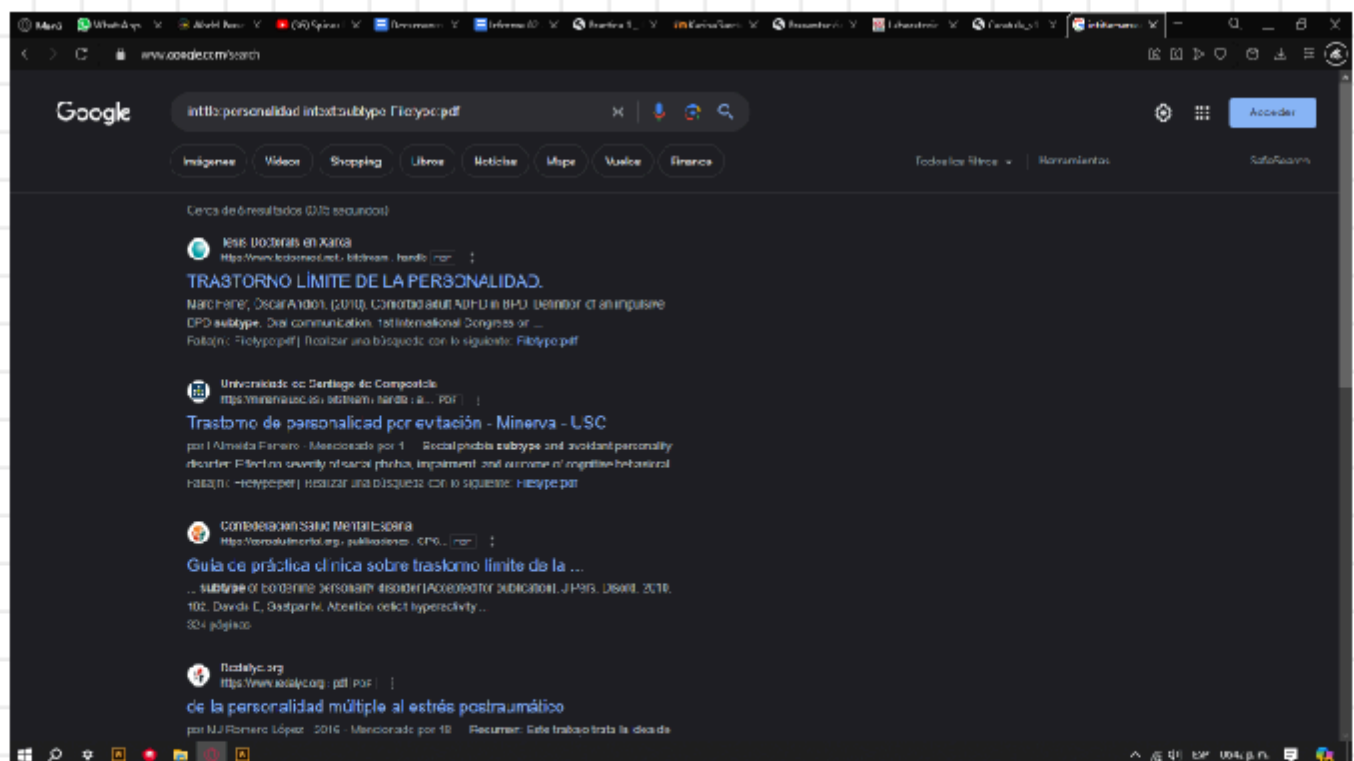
Menú WhatsApp (26) Spinn Document Informe Practica Presentación Laboratorio intitle:perso

www.google.com/search

Google

intitle:personalidad intext:subtype Filetype:pdf

Acceder

Imágenes Videos Shopping Libros Noticias Maps Vuelos Finance

Todos los filtros Herramientas SafeSearch

Cerca de 6 resultados (0,35 segundos)

Tesis Doctorals en Xarxa
https://www.tdx.cat › bitstream › handle PDF

TRASTORNO LÍMITE DE LA PERSONALIDAD.

Marchena, Oscar Andión. (2010). Comorbid adult ADHD in BPD. Definition of an impulsive BPD subtype. Oral communication. 1st International Congress on ...

Falta(n): Filetype:pdf | Realizar una búsqueda con lo siguiente: Filetype:pdf

Universidade de Santiago de Compostela
https://minerva.usc.es › bitstream › handle › a... PDF

Trastorno de personalidad por evitación - Minerva - USC

por I Almeida Romero · Mencionado por 1 — Social phobia subtype and avoidant personality disorder: Effect on severity of social phobia, impairment, and outcome of cognitive behavioral ...

Falta(n): Filetype:pdf | Realizar una búsqueda con lo siguiente: Filetype:pdf

Confederación Salud Mental España
https://consaludmental.org › publicaciones › GPC... PDF

Guía de práctica clínica sobre trastorno límite de la ...

... subtype of borderline personality disorder. Accepted for publication. J Pers Disord. 2010. 102. Davids E, Gastpar M. Attention deficit hyperactivity ...

324 páginas

Redalyc.org
https://www.redalyc.org › pdf PDF

de la personalidad múltiple al estrés postraumático

por MJ Romero López · 2016 · Mencionado por 18 — Resumen: Este trabajo trata la deriva de

ESP 06:4 p.m.